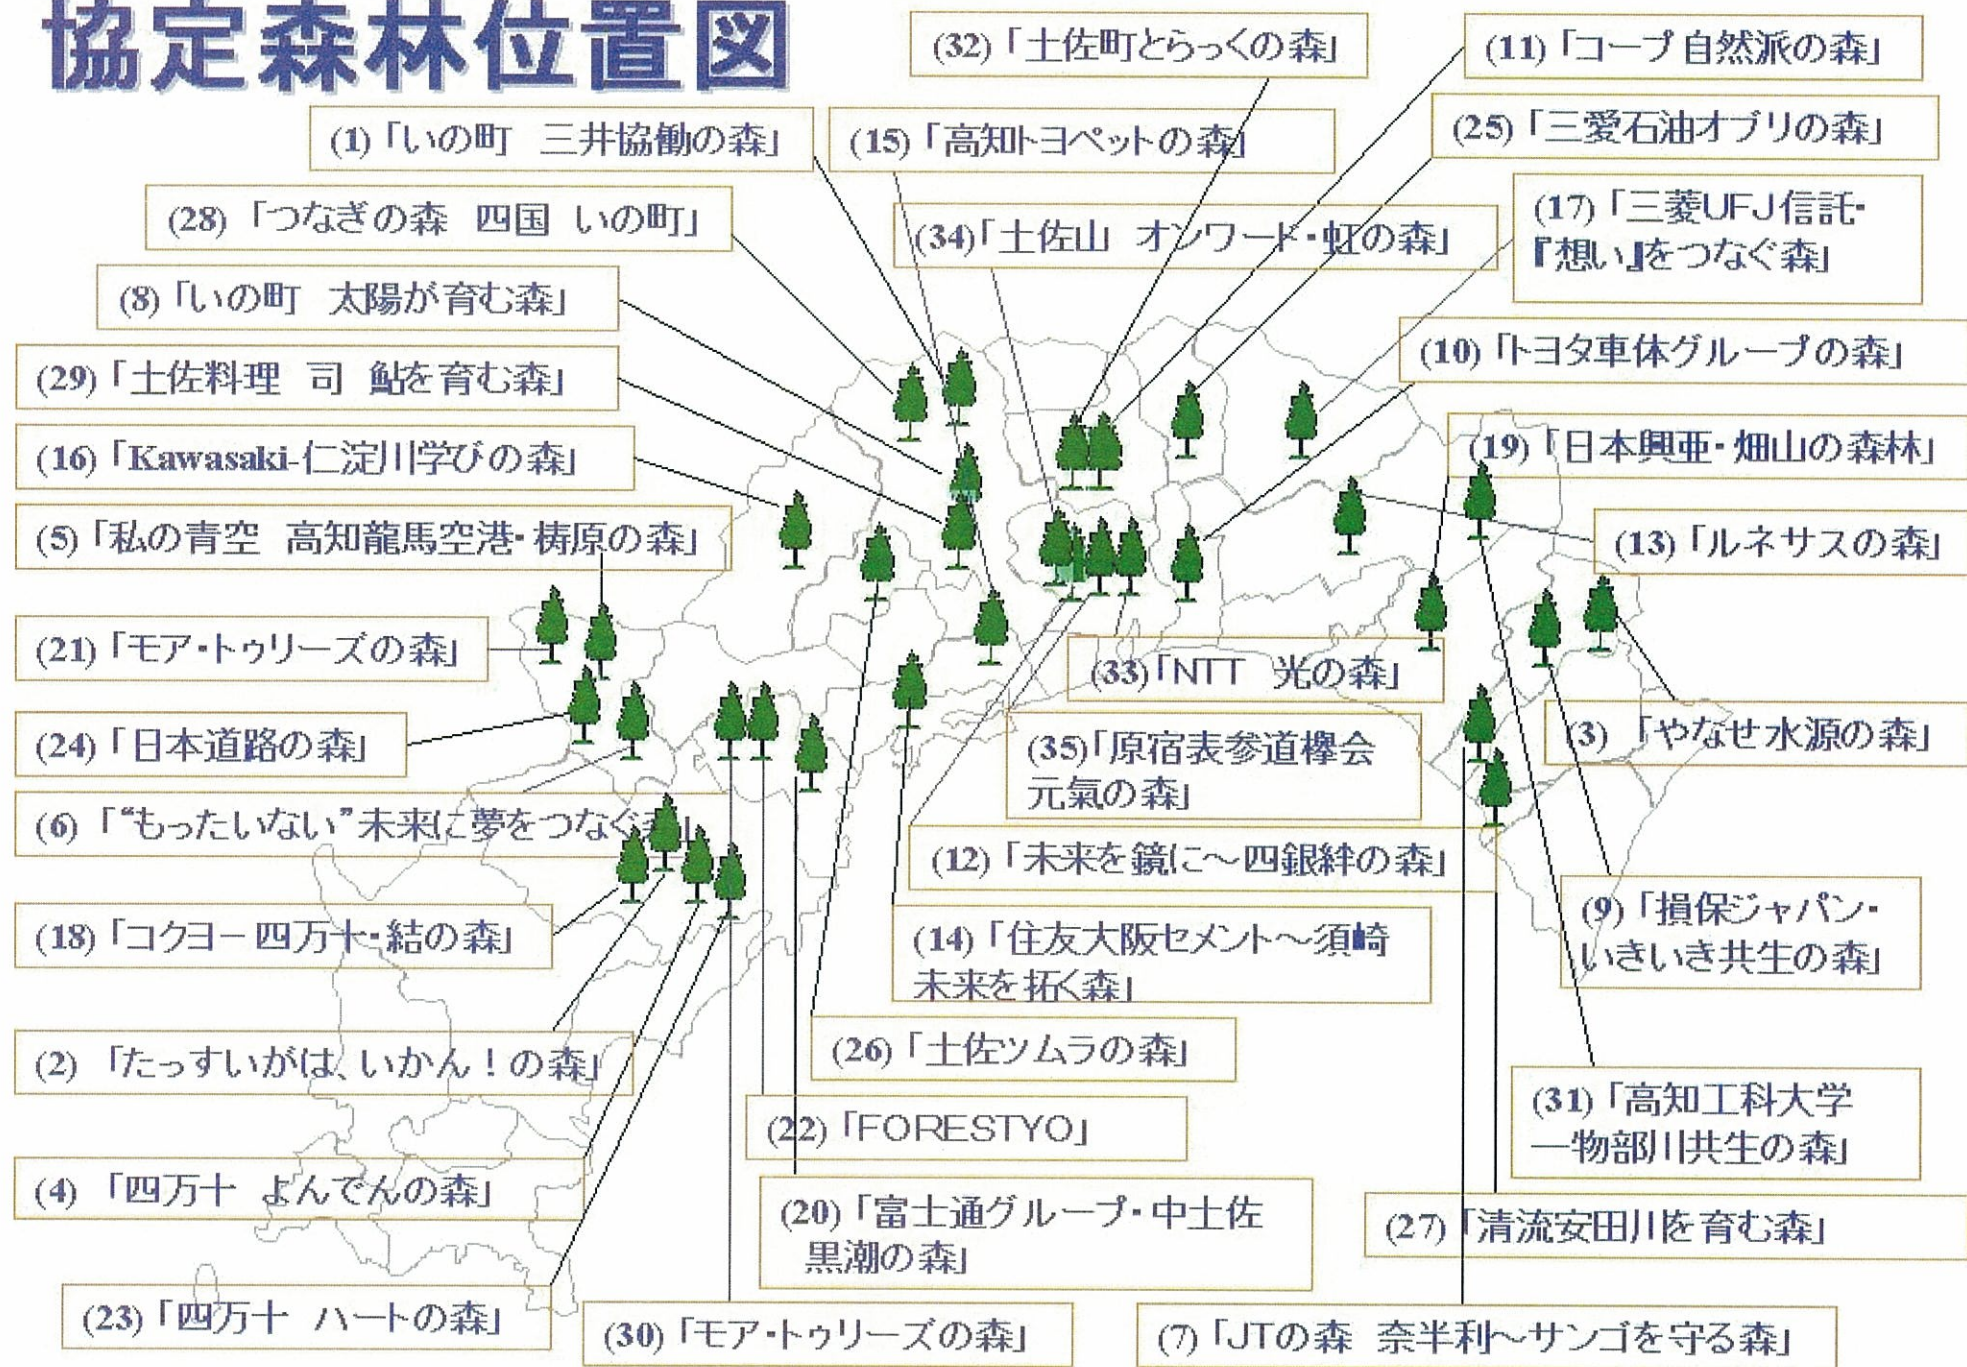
協定森林位置図

(32)「土佐町とらっくの森」

(11)「コープ自然派の森」

(1)「いの町　三井協働の森」

(15)「高知トヨペットの森」

(25)「三愛石油オブリの森」

(28)「つなぎの森　四国　いの町」

(34)「土佐山　オンワード・虹の森」

(17)「三菱UFJ信託・『想い』をつなぐ森」

(8)「いの町　太陽が育む森」

(29)「土佐料理　司　鮎を育む森」

(10)「トヨタ車体グループの森」

(16)「Kawasaki-仁淀川学びの森」

(19)「日本興亜・畑山の森林」

(5)「私の青空　高知龍馬空港・梼原の森」

(13)「ルネサスの森」

(21)「モア・トゥリーズの森」

(33)「NTT　光の森」

(24)「日本道路の森」

(3)「やなせ水源の森」

(35)「原宿表参道欅会元氣の森」

(6)「“もったいない”未来に夢をつなぐ森」

(12)「未来を鏡に～四銀絆の森」

(18)「コクヨー四万十・結の森」

(14)「住友大阪セメント～須崎未来を拓く森」

(9)「損保ジャパン・いきいき共生の森」

(26)「土佐ソムラの森」

(2)「たっすいがは、いかん！の森」

(22)「FORESTYO」

(31)「高知工科大学一物部川共生の森」

(4)「四万十　よんでんの森」

(20)「富士通グループ・中土佐黒潮の森」

(27)「清流安田川を育む森」

(23)「四万十　ハートの森」

(30)「モア・トゥリーズの森」

(7)「JTの森　奈半利～サンゴを守る森」